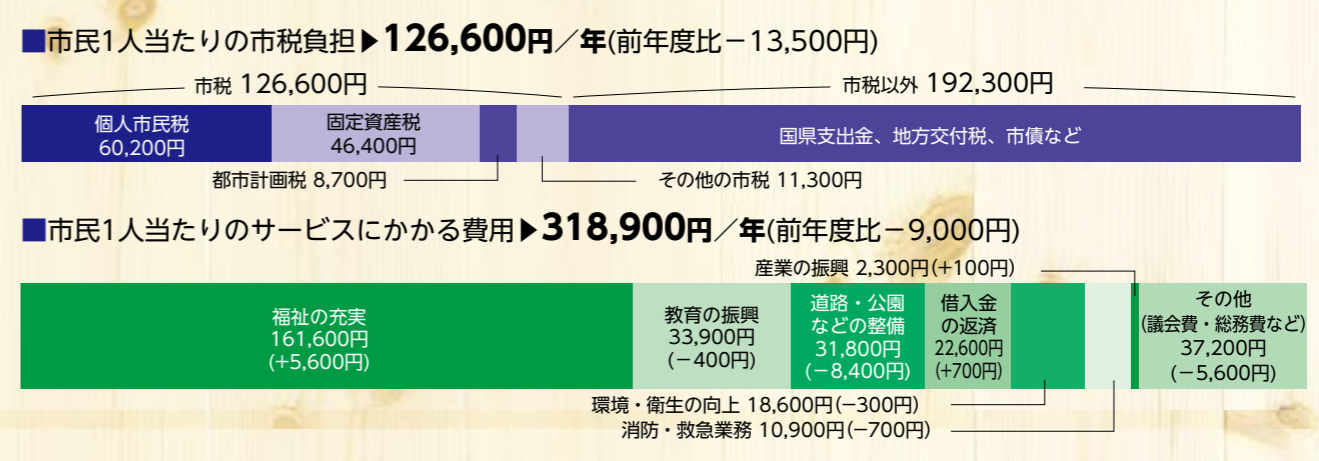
■市民1人当たりの市税負担▶126,600円／年(前年度比－13,500円)

市税 126,600円

市税以外 192,300円

個人市民税
60,200円

固定資産税
46,400円

国県支出金、地方交付税、市債など

都市計画税 8,700円

その他の市税 11,300円

■市民1人当たりのサービスにかかる費用▶318,900円／年(前年度比－9,000円)

産業の振興 2,300円(+100円)

福祉の充実
161,600円
(+5,600円)

教育の振興
33,900円
(－400円)

道路・公園
などの整備
31,800円
(－8,400円)

借入金
の返済
22,600円
(+700円)

その他
(議会費・総務費など)
37,200円
(－5,600円)

環境・衛生の向上 18,600円(－300円)

消防・救急業務 10,900円(－700円)